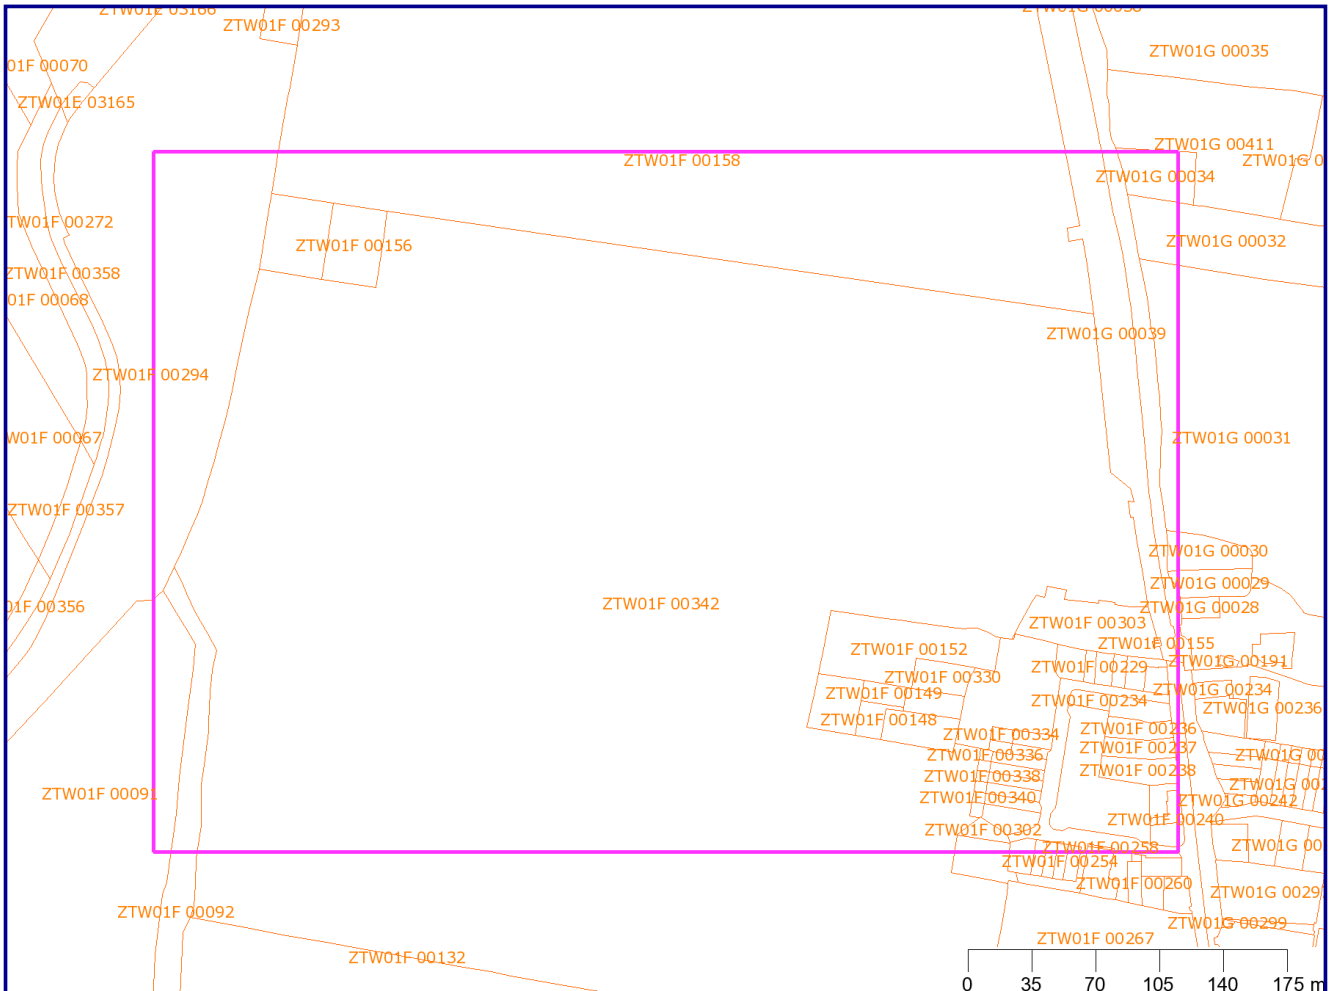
ZTW01E 03166
ZTW01F 00293
01F 00070
ZTW01E 03165
ZTW01G 00035
ZTW01G 00411
ZTW01G 0
ZTW01F 00158
ZTW01G 00034
TW01F 00272
ZTW01F 00156
ZTW01G 00032
ZTW01F 00358
01F 00068
ZTW01G 00039
ZTW01F 00294
W01F 00067
ZTW01G 00031
ZTW01F 00357
ZTW01G 00030
ZTW01G 00029
01F 00356
ZTW01F 00342
ZTW01G 00028
ZTW01F 00303
ZTW01F 00155
ZTW01F 00152
ZTW01G 00191
ZTW01F 00229
ZTW01F 00330
ZTW01G 00234
ZTW01F 00149
ZTW01F 00234
ZTW01G 00236
ZTW01F 00148
ZTW01F 00334
ZTW01F 00236
ZTW01F 00336
ZTW01F 00237
ZTW01G 00
ZTW01F 00338
ZTW01F 00238
ZTW01G 00
ZTW01F 00091
ZTW01F 00340
ZTW01G 00242
ZTW01F 00240
ZTW01F 00302
ZTW01G 00
ZTW01F 00258
ZTW01F 00254
ZTW01F 00260
ZTW01G 0029
ZTW01F 00092
ZTW01G 00299
ZTW01F 00267
ZTW01F 00132
0 35 70 105 140 175 m